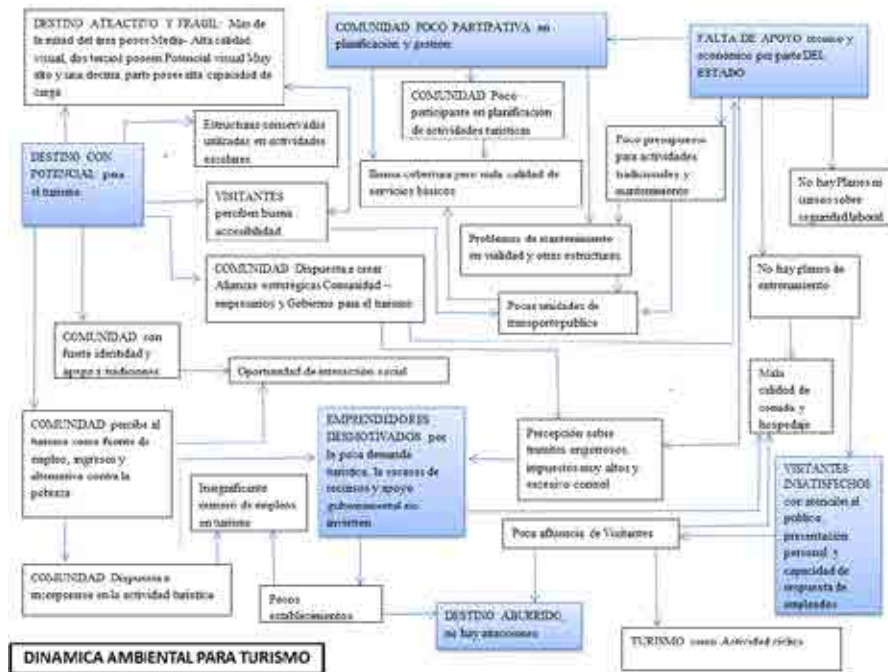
DESTINO ATRACTIVO Y FRAGIL: Mas de la mitad del área posee Media- Alta calidad visual, dos tercios poseen Potencial visual Muy alto y una decima parte posee alta capacidad de carga

COMUNIDAD POCO PARTIPATIVA en planificación y gestion

FALTA DE APOYO técnico y economico por parte DEL ESTADO

COMUNIDAD Poco participante en planificación de actividades turísticas

Estructuras conservadas utilizadas en actividades escolares

Poco presupuesto para actividades tradicionales y mantenimiento

DESTINO CON POTENCIAL para el turismo

Buena cobertura pero mala calidad de servicios básicos

VISITANTES perciben buena accesibilidad

No hay Planes ni insumos sobre seguridad laboral

Problemas de mantenimiento en vialidad y otras estructuras

COMUNIDAD Dispuesta a crear Alianzas estratégicas Comunidad – empresarios y Gobierno para el turismo

No hay planes de entrenamiento

Pocas unidades de transporte publico

COMUNIDAD con fuerte identidad y apego a tradiciones

Oportunidad de interacción social

Mala calidad de comida y hospedaje

COMUNIDAD percibe al turismo como fuente de empleo, ingresos y alternativa contra la pobreza

EMPRENDEDORES DESMOTIVADOS por la poca demanda turística, la escasez de recursos y apoyo gubernamental en inversion

Percepción sobre tramites engorrosos, impuestos muy altos y excesivo control

VISITANTES INSATISFECHOS con atención al publico, presentación personal y capacidad de respuesta de empleados

Insignificante numero de empleos en turismo

Poca afluencia de Visitantes

COMUNIDAD Dispuesta a mejorarse en la actividad turística

Pocos establecimientos

DESTINO ABURRIDO no hay atracciones

TURISMO como Actividad cíclica

DINAMICA AMBIENTAL PARA TURISMO